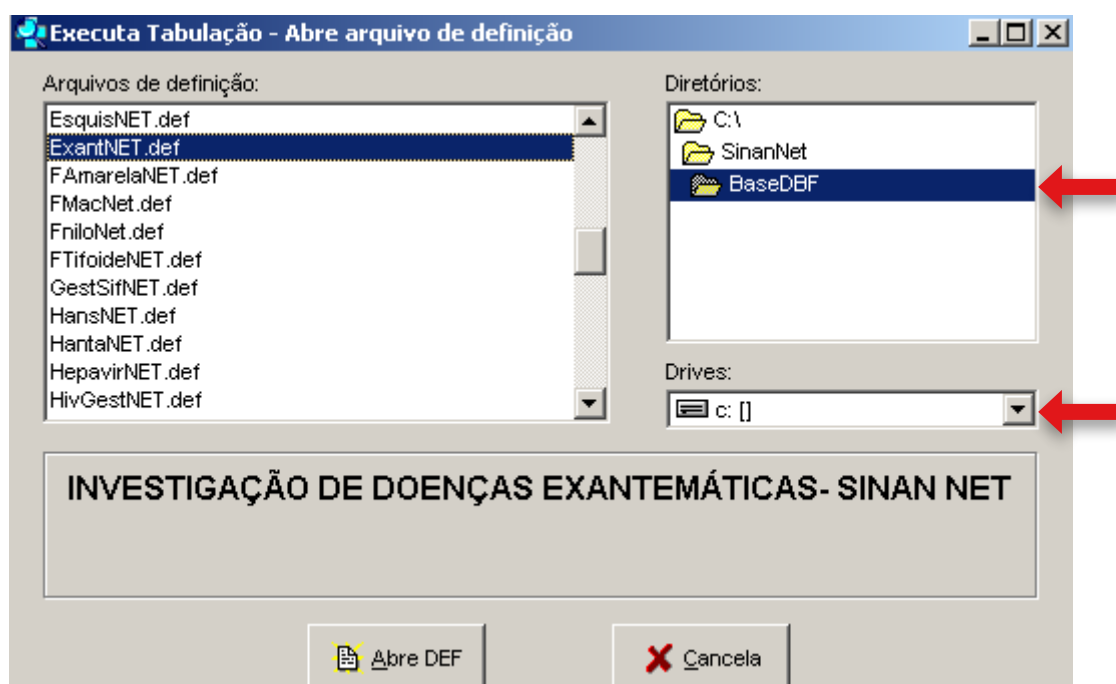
Executa Tabulação - Abre arquivo de definição

Arquivos de definição:
EsquisNET.def
ExantNET.def
FAmarelaNET.def
FMacNet.def
FniloNet.def
FTifoideNET.def
GestSifNET.def
HansNET.def
HantaNET.def
HepavirNET.def
HivGestNET.def

Diretórios:
C:\
SinanNet
BaseDBF

Drives:
c: []

INVESTIGAÇÃO DE DOENÇAS EXANTEMÁTICAS- SINAN NET

Abre DEF
Cancela